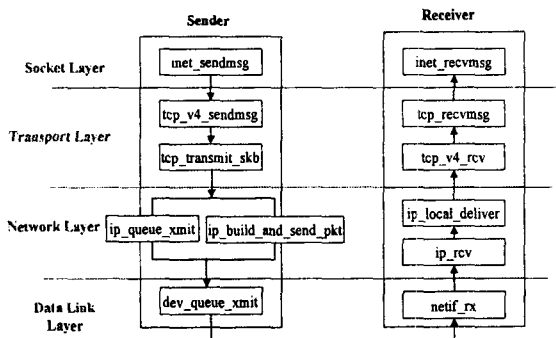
Sender

Receiver

Socket Layer

inet_sendmsg

inet_recvmsg

Transport Layer

tcp_v4_sendmsg

tcp_recvmsg

tcp_transmit_skb

tcp_v4_rcv

Network Layer

ip_queue_xmit

ip_build_and_send_pkt

ip_local_deliver

ip_rcv

Data Link Layer

dev_queue_xmit

netif_rx